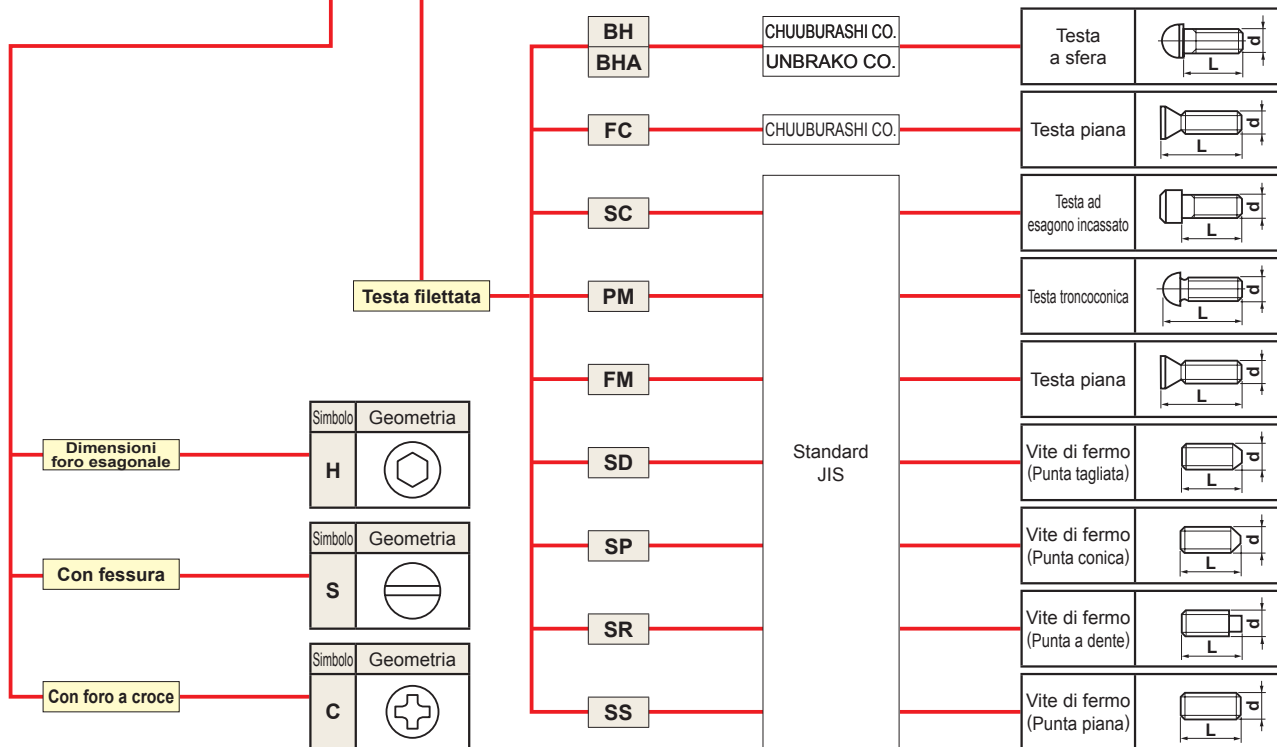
BH
BHA
CHUUBURASHI CO.
UNBRAKO CO.
Testa a sfera
d
L

FC
CHUUBURASHI CO.
Testa piana
d
L

SC
Testa ad esagono incassato
d
L

Testa filettata
PM
Testa troncoconica
d
L

FM
Testa piana
d
L

Standard JIS

| Simbolo | Geometria |
|---|---|
| H | |

Dimensioni foro esagonale

SD
Vite di fermo (Punta tagliata)
d
L

| Simbolo | Geometria |
|---|---|
| S | |

Con fessura

SP
Vite di fermo (Punta conica)
d
L

SR
Vite di fermo (Punta a dente)
d
L

| Simbolo | Geometria |
|---|---|
| C | |

Con foro a croce

SS
Vite di fermo (Punta piana)
d
L